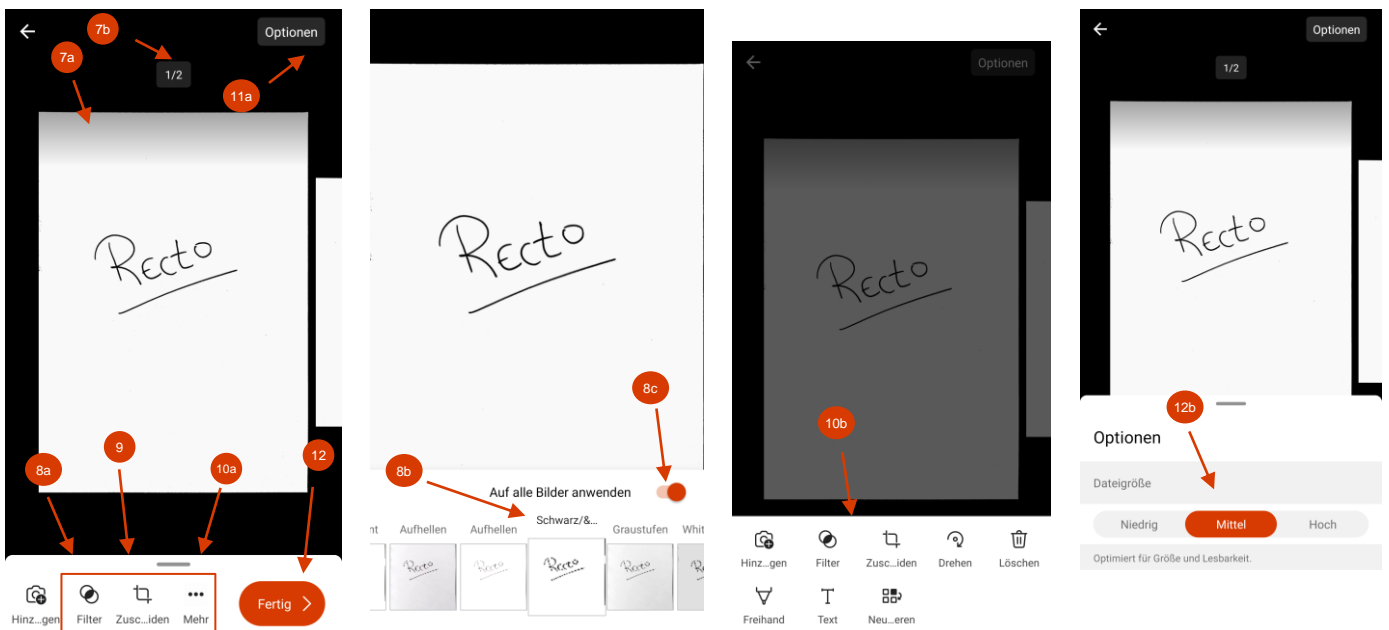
7b
Optionen
7a
1/2
11a
Recto
8a
9
10a
12
Hinz...gen
Filter
Zusc...iden
Mehr
Fertig

Recto
8c
8b
Auf alle Bilder anwenden
nt
Aufhellen
Aufhellen
Schwarz/&...
Graustufen
Whit

Optionen
Recto
10b
Hinz...gen
Filter
Zusc...iden
Drehen
Löschen
Freihand
Text
Neu...eren

Optionen
1/2
Recto
12b
Optionen
Dateigröße
Niedrig
Mittel
Hoch
Optimiert für Größe und Lesbarkeit.